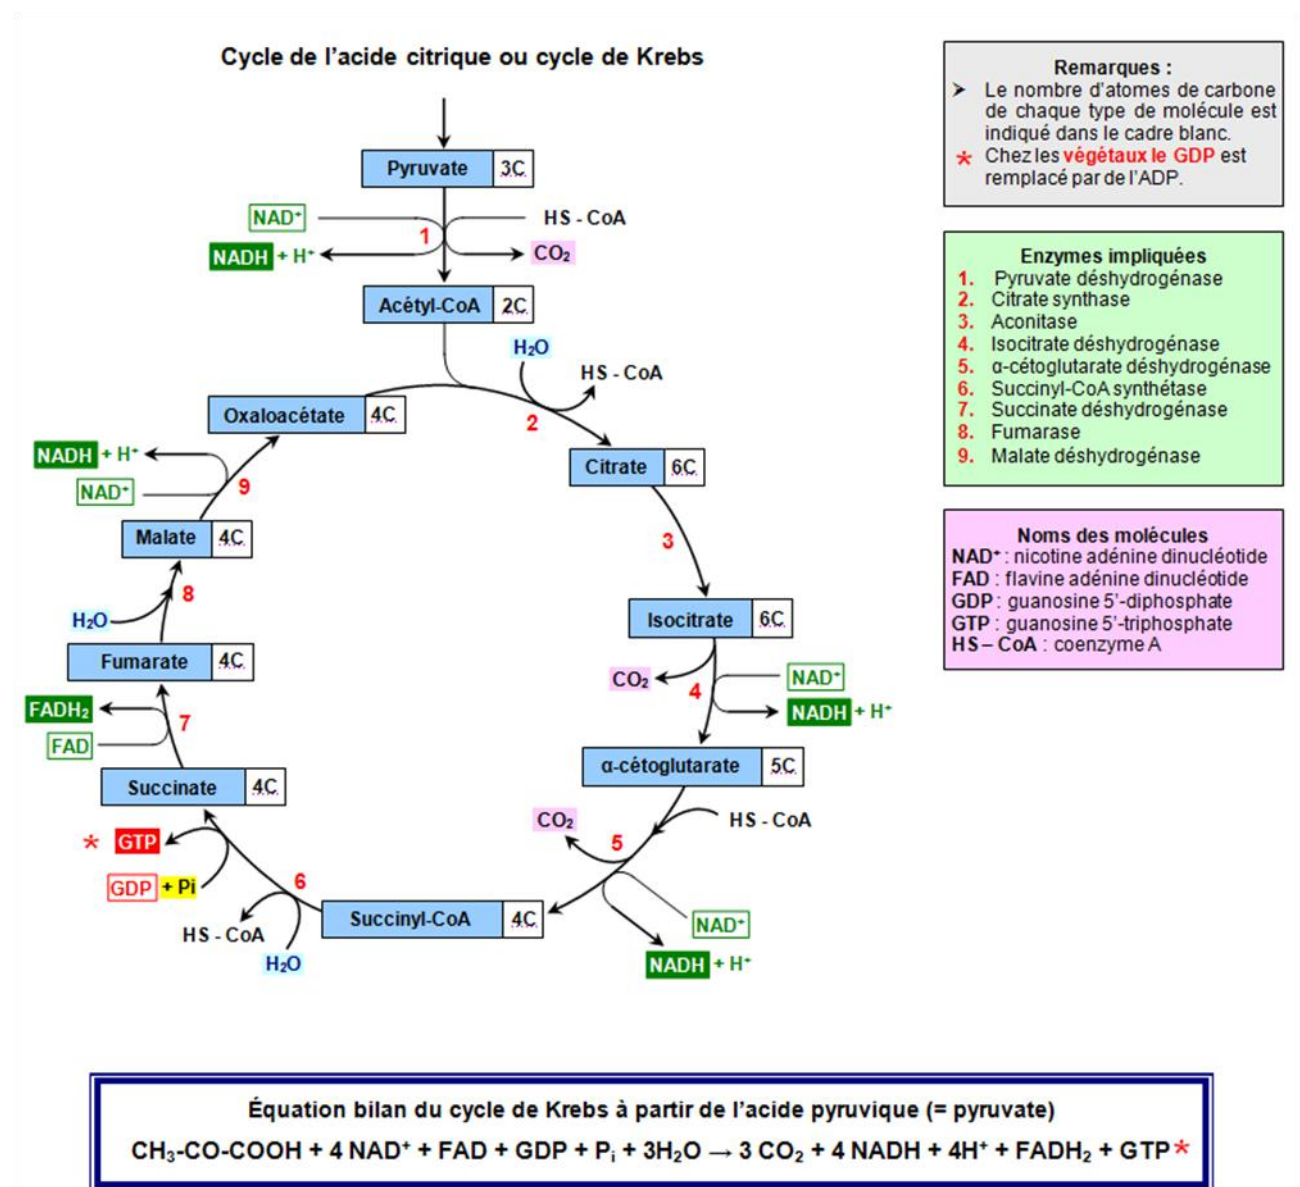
Cycle de l'acide citrique ou cycle de Krebs

Pyruvate 3C
NAD$^+$
HS - CoA
1
NADH + H$^+$
$CO_2$
Acétyl-CoA 2C
$H_2O$
HS - CoA
2
Oxaloacétate 4C
Citrate 6C
NADH + H$^+$
9
NAD$^+$
3
Malate 4C
8
$H_2O$
Isocitrate 6C
Fumarate 4C
$CO_2$
NAD$^+$
4
NADH + H$^+$
$FADH_2$
7
FAD
α-cétoglutarate 5C
Succinate 4C
$CO_2$
HS - CoA
* GTP
5
GDP + Pi
6
HS - CoA
Succinyl-CoA 4C
NAD$^+$
$H_2O$
NADH + H$^+$

Remarques :
➤ Le nombre d'atomes de carbone de chaque type de molécule est indiqué dans le cadre blanc.
* Chez les végétaux le GDP est remplacé par de l'ADP.

Enzymes impliquées
1. Pyruvate déshydrogénase
2. Citrate synthase
3. Aconitase
4. Isocitrate déshydrogénase
5. α-cétoglutarate déshydrogénase
6. Succinyl-CoA synthétase
7. Succinate déshydrogénase
8. Fumarase
9. Malate déshydrogénase

Noms des molécules
NAD$^+$ : nicotine adénine dinucléotide
FAD : flavine adénine dinucléotide
GDP : guanosine 5'-diphosphate
GTP : guanosine 5'-triphosphate
HS – CoA : coenzyme A

Équation bilan du cycle de Krebs à partir de l'acide pyruvique (= pyruvate)
$CH_3$-CO-COOH + 4 NAD$^+$ + FAD + GDP + $P_i$ + $3H_2O$ → 3 $CO_2$ + 4 NADH + 4H$^+$ + $FADH_2$ + GTP*